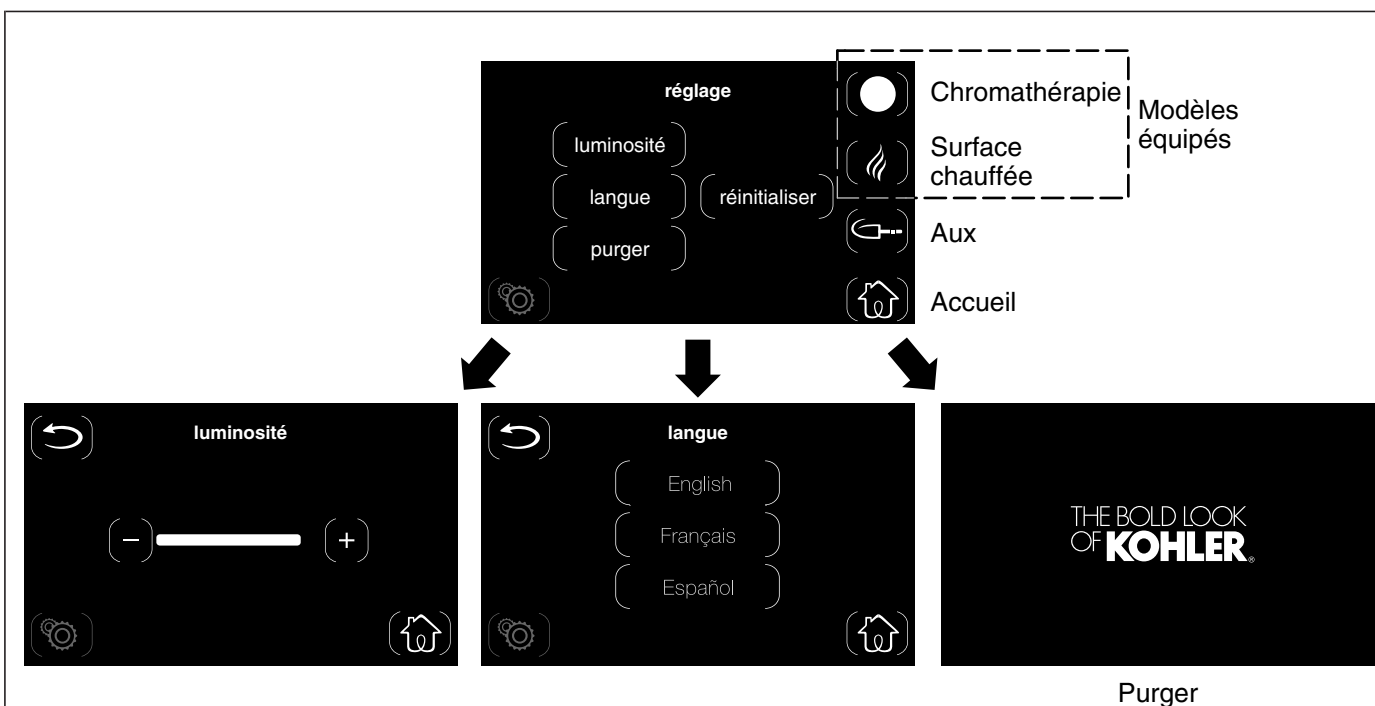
réglage

luminosité

langue

réinitialiser

purger

Chromathérapie

Surface chauffée

Modèles équipés

Aux

Accueil

luminosité

−

+

langue

English

Français

Español

THE BOLD LOOK OF KOHLER.

Purger